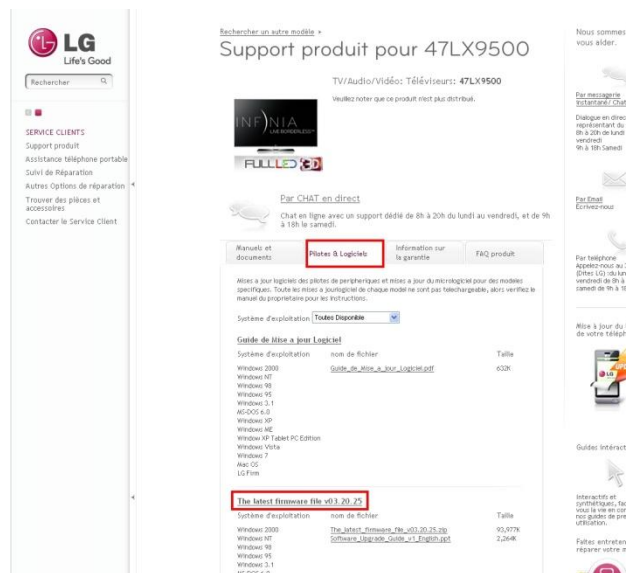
LG
Life's Good

Rechercher

SERVICE CLIENTS
Support produit
Assistance téléphone portable
Suivi de Réparation
Autres Options de réparation
Trouver des pièces et accessoires
Contacter le Service Client

Rechercher un autre modèle »
Support produit pour 47LX9500

TV/Audio/Vidéo: Téléviseurs: 47LX9500

Veuillez noter que ce produit n'est plus distribué.

INFINIA
FULL LED 3D

Par CHAT en direct
Chat en ligne avec un support dédié de 8h à 20h du lundi au vendredi, et de 9h à 18h le samedi.

Manuels et documents | Pilotes & Logiciels | Information sur la garantie | FAQ produit

Mises à jour logiciels des pilotes de périphériques et mises à jour du micrologiciel pour des modèles spécifiques. Toute les mises à jour logiciel de chaque modèle ne sont pas telechargeable, alors verifiez le manuel du propriétaire pour les instructions.

Système d'exploitation Toutes Disponible

Guide de Mise a jour Logiciel

| Système d'exploitation | nom de fichier | Taille |
|---|---|---|
| Windows 2000 Windows NT Windows 98 Windows 95 Windows 3.1 MS-DOS 6.0 Windows XP Windows ME Windows XP Tablet PC Edition Windows Vista Windows 7 Mac OS LG Firm | Guide_de_Mise_a_jour_Logiciel.pdf | 632K |

The latest firmware file v03.20.25

| Système d'exploitation | nom de fichier | Taille |
|---|---|---|
| Windows 2000 Windows NT Windows 98 Windows 95 Windows 3.1 | The_latest_firmware_file_v03.20.25.zip Software_Upgrade_Guide_v1_English.ppt | 93,977K 2,264K |

Nous sommes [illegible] vous aider.

Par messagerie instantanée/ Chat
Dialogue en direct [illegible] représentant du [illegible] 8h à 20h de lundi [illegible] vendredi 9h à 18h Samedi

Par Email
Écrivez-nous

Par téléphone
Appelez-nous au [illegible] (Dites LG) :du lun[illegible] vendredi de 8h à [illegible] samedi de 9h à 1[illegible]

Mise à jour du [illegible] de votre téléph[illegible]

Guides interact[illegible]

Interactifs et synthétiques, fa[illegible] vous la vie en co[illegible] nos guides de pr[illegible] utilisation.

Faites entreten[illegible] réparer votre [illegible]